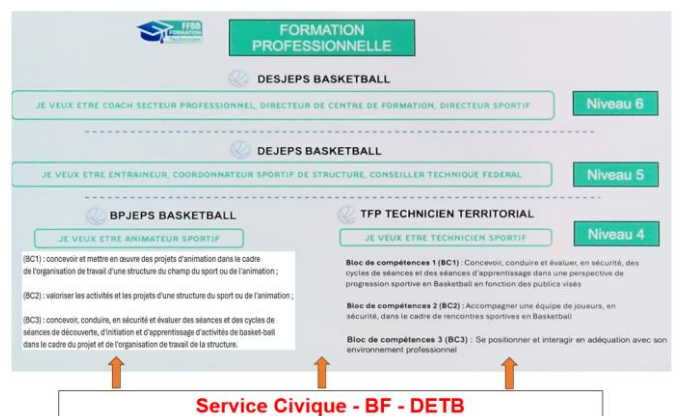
FFBB FORMATION

FORMATION PROFESSIONNELLE

DESJEPS BASKETBALL

JE VEUX ETRE COACH SECTEUR PROFESSIONNEL, DIRECTEUR DE CENTRE DE FORMATION, DIRECTEUR SPORTIF

Niveau 6

DEJEPS BASKETBALL

JE VEUX ETRE ENTRAINEUR, COORDONNATEUR SPORTIF DE STRUCTURE, CONSEILLER TECHNIQUE FEDERAL

Niveau 5

BPJEPS BASKETBALL

JE VEUX ETRE ANIMATEUR SPORTIF

(BC1) : concevoir et mettre en œuvre des projets d'animation dans le cadre de l'organisation de travail d'une structure du champ du sport ou de l'animation ;

(BC2) : valoriser les activités et les projets d'une structure du sport ou de l'animation ;

(BC3) : concevoir, conduire, en sécurité et évaluer des séances et des cycles de séances de découverte, d'initiation et d'apprentissage d'activités de basket-ball dans le cadre du projet et de l'organisation de travail de la structure.

TFP TECHNICIEN TERRITORIAL

JE VEUX ETRE TECHNICIEN SPORTIF

Niveau 4

Bloc de compétences 1 (BC1) : Concevoir, conduire et évaluer, en sécurité, des cycles de séances et des séances d'apprentissage dans une perspective de progression sportive en Basketball en fonction des publics visés

Bloc de compétences 2 (BC2) : Accompagner une équipe de joueurs, en sécurité, dans le cadre de rencontres sportives en Basketball

Bloc de compétences 3 (BC3) : Se positionner et interagir en adéquation avec son environnement professionnel

Service Civique - BF - DETB